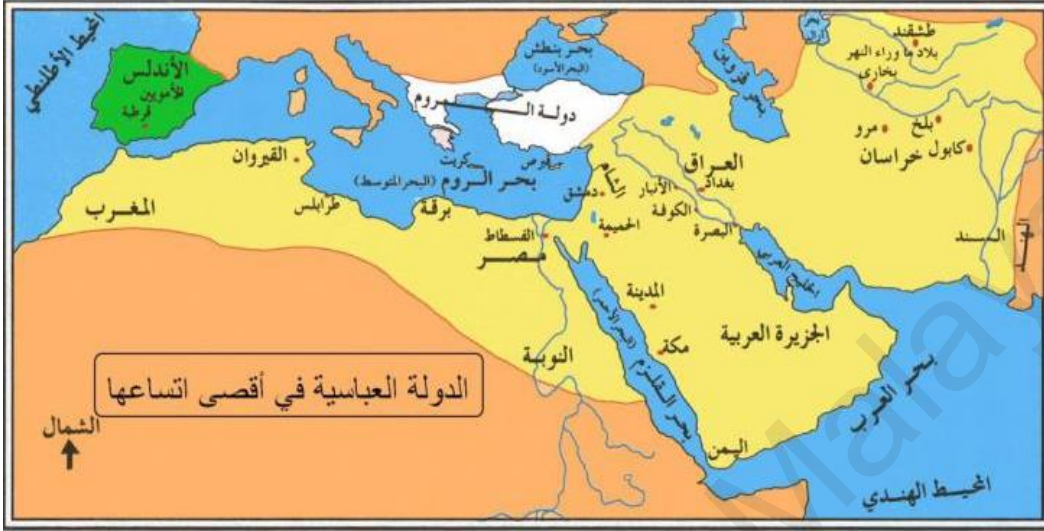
المحيط الأطلنطي
الأندلس
للأمويين
قرطبة
بحر بنطش
(البحر الأسود)
بحر قزوين
طشقند
بلاد ما وراء النهر
بخارى
دولة الروم
بلخ
مرو
كابول
خراسان
القيروان
كريت
قبرص
بحر الروم (البحر المتوسط)
الشام
دمشق
العراق
بغداد
الأنبار
الكوفة
المغرب
طرابلس
برقة
الحميمة
البصرة
الخليج العربي
السند
الفسطاط
مصر
المدينة
مكة
الجزيرة العربية
النوبة
بحر القلزم (البحر الأحمر)
الدولة العباسية في أقصى اتساعها
الشمال
اليمن
بحر العرب
المحيط الهندي